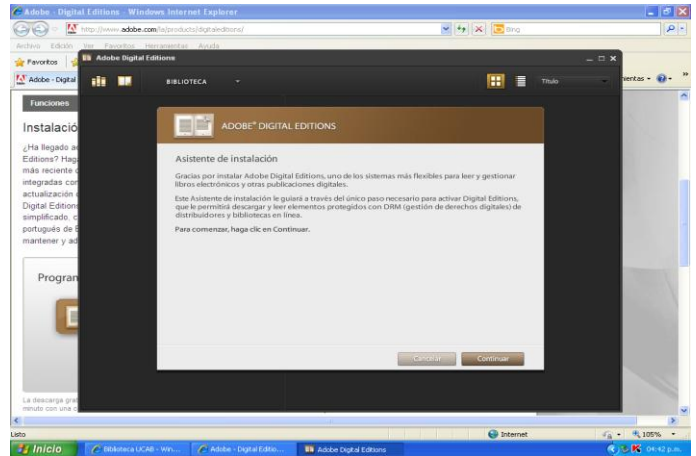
Adobe - Digital Editions - Windows Internet Explorer

http://www.adobe.com/la/products/digitaleditions/

Bing

Archivo Edición Ver Favoritos Herramientas Ayuda

Favoritos

Adobe - Digital

Adobe Digital Editions

BIBLIOTECA

Título

ientas

Funciones

Instalació

¿Ha llegado a Editions? Hag más reciente integradas con actualización Digital Editions simplificado, c portugués de mantener y ad

Progran

La descarga gra minuto con una c

ADOBE® DIGITAL EDITIONS

Asistente de instalación

Gracias por instalar Adobe Digital Editions, uno de los sistemas más flexibles para leer y gestionar libros electrónicos y otras publicaciones digitales.

Este Asistente de instalación le guiará a través del único paso necesario para activar Digital Editions, que le permitirá descargar y leer elementos protegidos con DRM (gestión de derechos digitales) de distribuidores y bibliotecas en línea.

Para comenzar, haga clic en Continuar.

Cancelar

Continuar

Listo

Internet

105%

Inicio

Biblioteca UCAB - Win...

Adobe - Digital Editio...

Adobe Digital Editions

04:42 p.m.